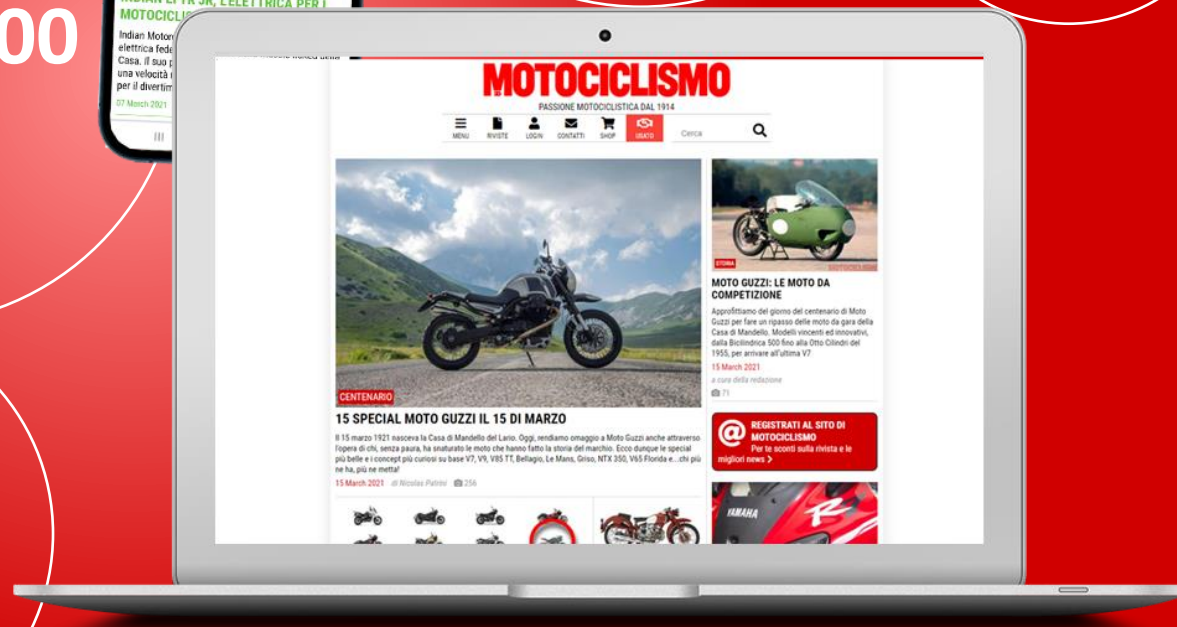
00

INDIAN FTR SR, L'ELETTRICA PER I MOTOCICLIS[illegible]

Indian Motor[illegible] elettrica fede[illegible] Casa. Il suo p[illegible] una velocità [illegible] per il divertim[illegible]

07 March 2021

MOTOCICLISMO

PASSIONE MOTOCICLISTICA DAL 1914

MENU RIVISTE LOGIN CONTATTI SHOP USATO

Cerca

CENTENARIO

15 SPECIAL MOTO GUZZI IL 15 DI MARZO

Il 15 marzo 1921 nasceva la Casa di Mandello del Lario. Oggi, rendiamo omaggio a Moto Guzzi anche attraverso l'opera di chi, senza paura, ha snaturato le moto che hanno fatto la storia del marchio. Ecco dunque le special più belle e i concept più curiosi su base V7, V9, V85 TT, Bellagio, Le Mans, Griso, NTX 350, V65 Florida e...chi più ne ha, più ne metta!

15 March 2021 di Nicolas Patrini 256

STORIA

MOTO GUZZI: LE MOTO DA COMPETIZIONE

Approfittiamo del giorno del centenario di Moto Guzzi per fare un ripasso delle moto da gara della Casa di Mandello. Modelli vincenti ed innovativi, dalla Bicilindrica 500 fino alla Otto Cilindri del 1955, per arrivare all'ultima V7

15 March 2021

a cura della redazione

71

REGISTRATI AL SITO DI MOTOCICLISMO

Per te sconti sulla rivista e le migliori news >

YAMAHA